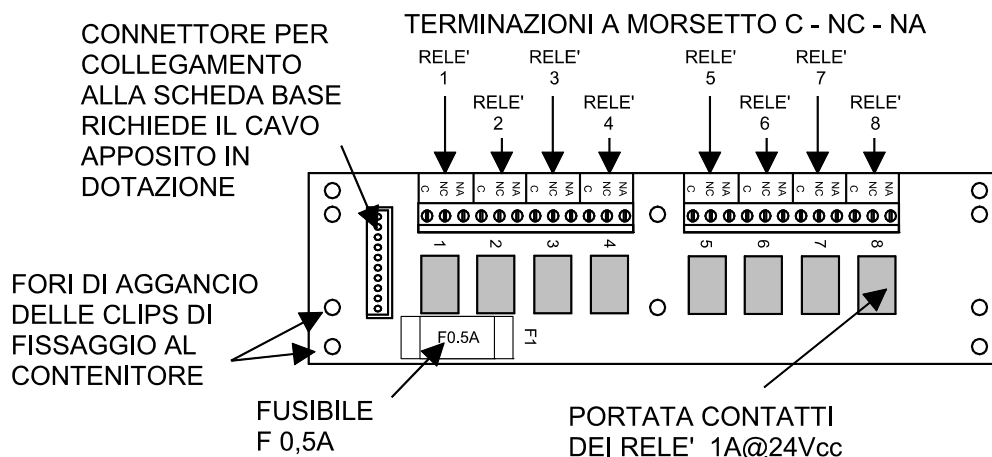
TERMINAZIONI A MORSETTO C - NC - NA

CONNETTORE PER COLLEGAMENTO ALLA SCHEDA BASE RICHIEDE IL CAVO APPOSITO IN DOTAZIONE

RELE' 1
RELE' 2
RELE' 3
RELE' 4
RELE' 5
RELE' 6
RELE' 7
RELE' 8

C NC NA C NC NA C NC NA C NC NA C NC NA C NC NA C NC NA C NC NA

1 2 3 4 5 6 7 8

FORI DI AGGANCIO DELLE CLIPS DI FISSAGGIO AL CONTENITORE

F0.5A
F1

FUSIBILE
F 0,5A

PORTATA CONTATTI DEI RELE' 1A@24Vcc